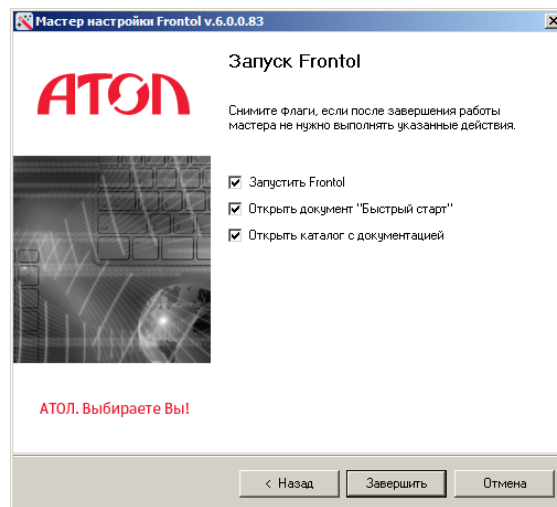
Мастер настройки Frontol v.6.0.0.83

АТОЛ

Запуск Frontol

Снимите флаги, если после завершения работы мастера не нужно выполнять указанные действия.

☑ Запустить Frontol
☑ Открыть документ "Быстрый старт"
☑ Открыть каталог с документацией

АТОЛ. Выбираете Вы!

< Назад | Завершить | Отмена